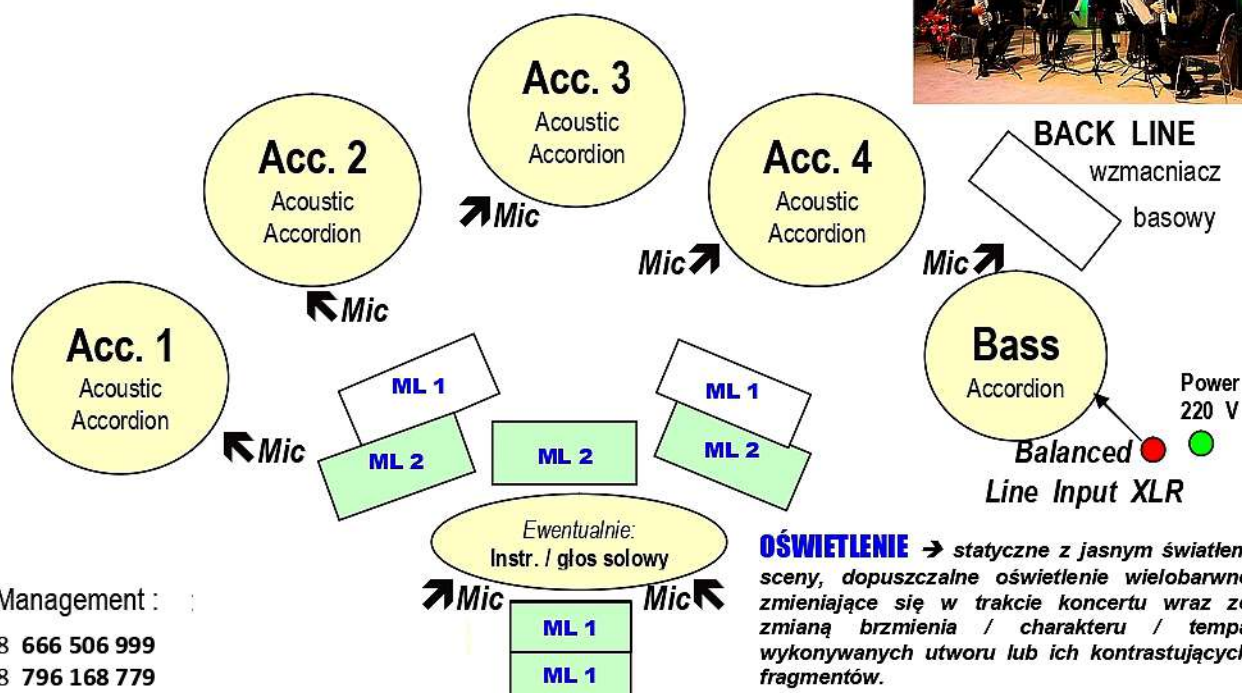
Acc. 3
Acoustic Accordion

Acc. 2
Acoustic Accordion

Acc. 4
Acoustic Accordion

BACK LINE
wzmacniacz basowy

Mic

Mic

Mic

Mic

Acc. 1
Acoustic Accordion

Mic

Bass
Accordion

Power 220 V

Balanced Line Input XLR

ML 1

ML 1

ML 2

ML 2

ML 2

Ewentualnie:
Instr. / głos solowy

Mic

Mic

ML 1

ML 1

Management :

8 666 506 999
8 796 168 779

OŚWIETLENIE → statyczne z jasnym światłen sceny, dopuszczalne oświetlenie wielobarwne zmieniające się w trakcie koncertu wraz ze zmianą brzmienia / charakteru / tempa wykonywanych utworu lub ich kontrastujących fragmentów.